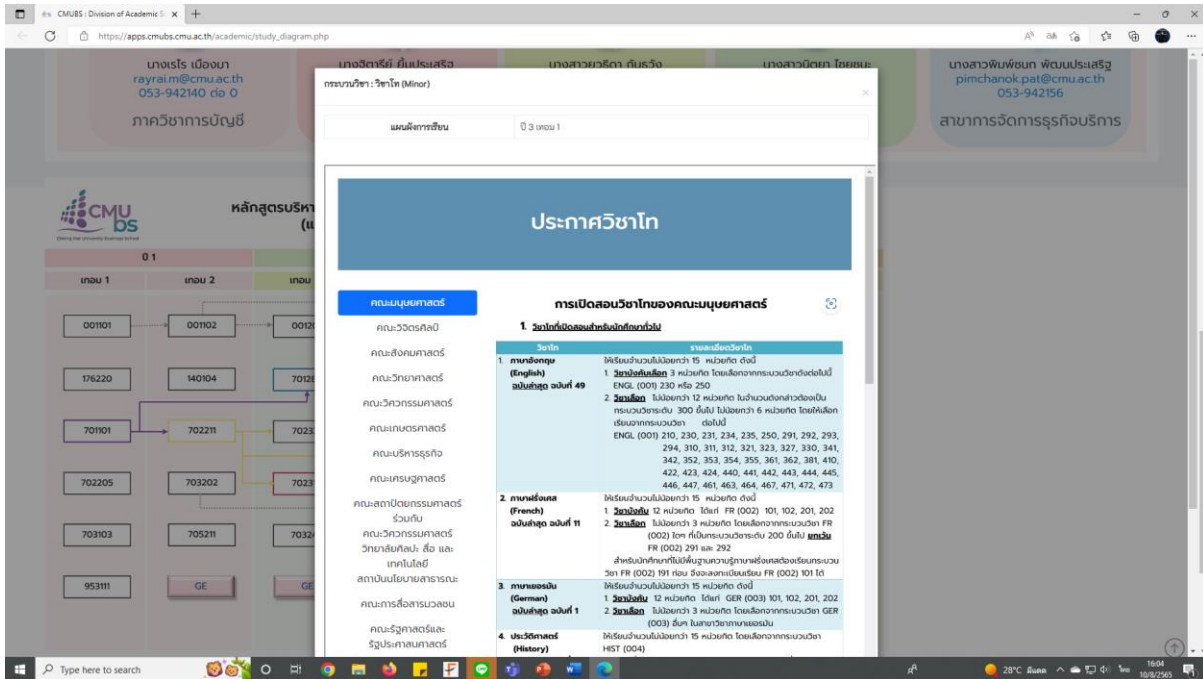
CMUBS | Division of Academic S ×  +

https://apps.cmubs.cmu.ac.th/academic/study_diagram.php

นางเรไร เมืองมา
rayrai.m@cmu.ac.th
053-942140 ต่อ 0
ภาควิชาการบัญชี

นางวิศิษฐ์ ศิริ

นางสาวนิตยา ไชยชนะ

นางสาวพิมพ์ชนก พัฒนประเสริฐ
pimchanok.pat@cmu.ac.th
053-942156
สาขาการจัดการธุรกิจบริการ

หลักสูตรบริหา

01

เทอม 1 | เทอม 2 | เทอม

001101 | 001102 | 001
176220 | 140104 | 701
701101 | 702211 | 702
702205 | 703202 | 702
703103 | 705211 | 703
953111 | GE | GE

กระบวนวิชา : วิชาโท (Minor)

แผนผังการเรียน | ปี 3 เทอม 1

ประกาศวิชาโท

คณะมนุษยศาสตร์
คณะวิจิตรศิลป์
คณะสังคมศาสตร์
คณะวิทยาศาสตร์
คณะวิศวกรรมศาสตร์
คณะเกษตรศาสตร์
คณะบริหารธุรกิจ
คณะเศรษฐศาสตร์
คณะสถาปัตยกรรมศาสตร์ ร่วมกับ คณะวิศวกรรมศาสตร์
วิทยาลัยศิลปะ สื่อ และเทคโนโลยี
สถาบันนโยบายสาธารณะ
คณะการสื่อสารมวลชน
คณะรัฐศาสตร์และรัฐประศาสนศาสตร์

การเปิดสอนวิชาโทของคณะมนุษยศาสตร์

1. วิชาโทที่เปิดสอนสำหรับนักศึกษาทั่วไป

| วิชาโท | รายละเอียดวิชาโท |
|---|---|
| 1. ภาษาอังกฤษ (English) ฉบับล่าสุด ฉบับที่ 49 | ให้เรียนจำนวนไม่น้อยกว่า 15 หน่วยกิต ดังนี้ 1. วิชาบังคับเลือก 3 หน่วยกิต โดยเลือกจากกระบวนวิชาดังต่อไปนี้ ENGL (001) 230 หรือ 250 2. วิชาเลือก ไม่น้อยกว่า 12 หน่วยกิต ในจำนวนดังกล่าวต้องเป็นกระบวนวิชาระดับ 300 ขึ้นไป ไม่น้อยกว่า 6 หน่วยกิต โดยให้เลือกเรียนจากกระบวนวิชา ต่อไปนี้ ENGL (001) 210, 230, 231, 234, 235, 250, 291, 292, 293, 294, 310, 311, 312, 321, 323, 327, 330, 341, 342, 352, 353, 354, 355, 361, 362, 381, 410, 422, 423, 424, 440, 441, 442, 443, 444, 445, 446, 447, 461, 463, 464, 467, 471, 472, 473 |
| 2. ภาษาฝรั่งเศส (French) ฉบับล่าสุด ฉบับที่ 11 | ให้เรียนจำนวนไม่น้อยกว่า 15 หน่วยกิต ดังนี้ 1. วิชาบังคับ 12 หน่วยกิต ได้แก่ FR (002) 101, 102, 201, 202 2. วิชาเลือก ไม่น้อยกว่า 3 หน่วยกิต โดยเลือกจากกระบวนวิชา FR (002) ใดๆ ที่เป็นกระบวนวิชาระดับ 200 ขึ้นไป ยกเว้น FR (002) 291 และ 292 สำหรับนักศึกษาที่ไม่มีพื้นฐานความรู้ภาษาฝรั่งเศสต้องเรียนกระบวนวิชา FR (002) 191 ก่อน จึงจะลงทะเบียนเรียน FR (002) 101 ได้ |
| 3. ภาษาเยอรมัน (German) ฉบับล่าสุด ฉบับที่ 1 | ให้เรียนจำนวนไม่น้อยกว่า 15 หน่วยกิต ดังนี้ 1. วิชาบังคับ 12 หน่วยกิต ได้แก่ GER (003) 101, 102, 201, 202 2. วิชาเลือก ไม่น้อยกว่า 3 หน่วยกิต โดยเลือกจากกระบวนวิชา GER (003) อื่นๆ ในสาขาวิชาภาษาเยอรมัน |
| 4. ประวัติศาสตร์ (History) | ให้เรียนจำนวนไม่น้อยกว่า 15 หน่วยกิต โดยเลือกจากกระบวนวิชา HIST (004) |

Type here to search
28°C มีเมฆ 16:04 10/8/2565